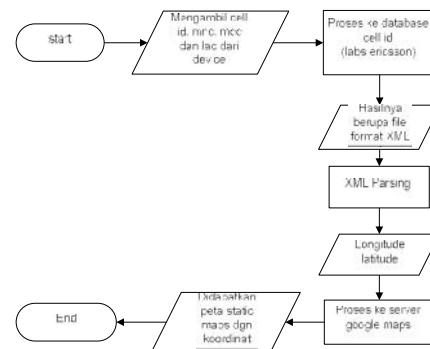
start

Mengambil cell id, mnc, mcc dan lac dari device

Proses ke database cell id (labs ericsson)

Hasilnya berupa file format XML

XML Parsing

Longitude latitude

Proses ke server google maps

Didapatkan peta static maps dgn koordinat

End